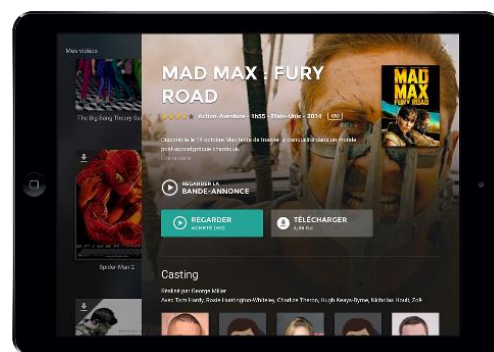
Mes vidéos

The Big Bang Theory S...

Spider Man 2

MAD MAX : FURY ROAD

Action-Aventure · 1h55 · Etats-Unis · 2014

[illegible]

Lire la suite

REGARDER LA BANDE-ANNONCE

REGARDER
ACHETÉ (HD)

TÉLÉCHARGER
4,88 Go

Casting

Réalisé par George Miller
Avec Tom Hardy, Rosie Huntington-Whiteley, Charlize Theron, Hugh Keays-Byrne, Nicholas Hoult, Zoë

MAD MAX FURY ROAD

×